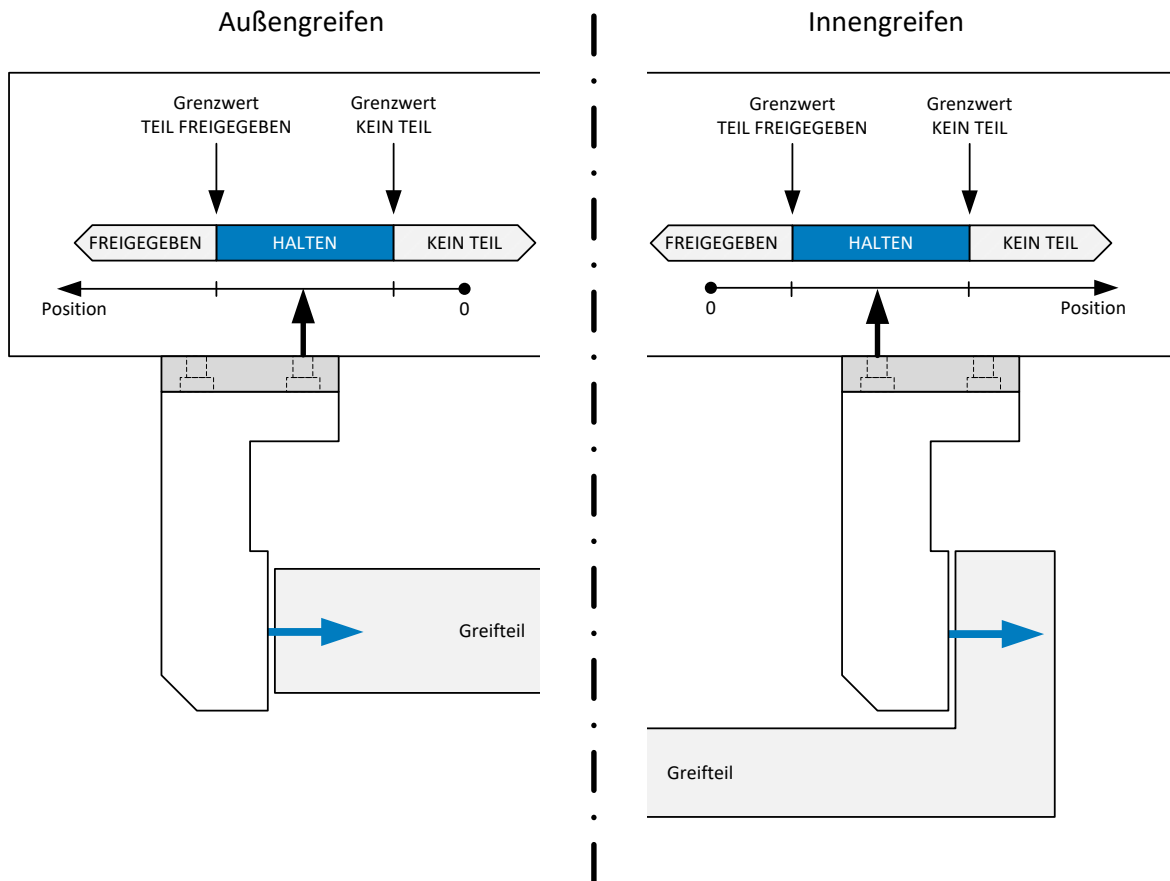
Außengreifen

Grenzwert
TEIL FREIGEGEBEN

Grenzwert
KEIN TEIL

FREIGEGEBEN | HALTEN | KEIN TEIL

Position

0

Greifteil

Innengreifen

Grenzwert
TEIL FREIGEGEBEN

Grenzwert
KEIN TEIL

FREIGEGEBEN | HALTEN | KEIN TEIL

0

Position

Greifteil